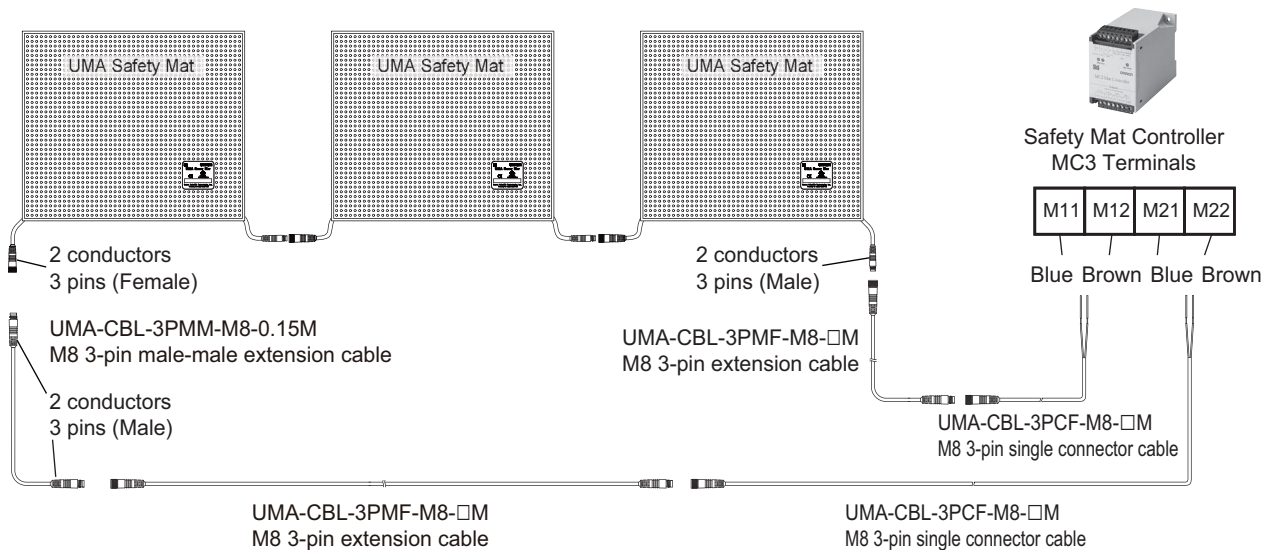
UMA Safety Mat

UMA Safety Mat

UMA Safety Mat

Safety Mat Controller
MC3 Terminals

| M11 | M12 | M21 | M22 |
|---|---|---|---|

Blue Brown Blue Brown

2 conductors
3 pins (Female)

2 conductors
3 pins (Male)

UMA-CBL-3PMM-M8-0.15M
M8 3-pin male-male extension cable

UMA-CBL-3PMF-M8-□M
M8 3-pin extension cable

2 conductors
3 pins (Male)

UMA-CBL-3PCF-M8-□M
M8 3-pin single connector cable

UMA-CBL-3PMF-M8-□M
M8 3-pin extension cable

UMA-CBL-3PCF-M8-□M
M8 3-pin single connector cable